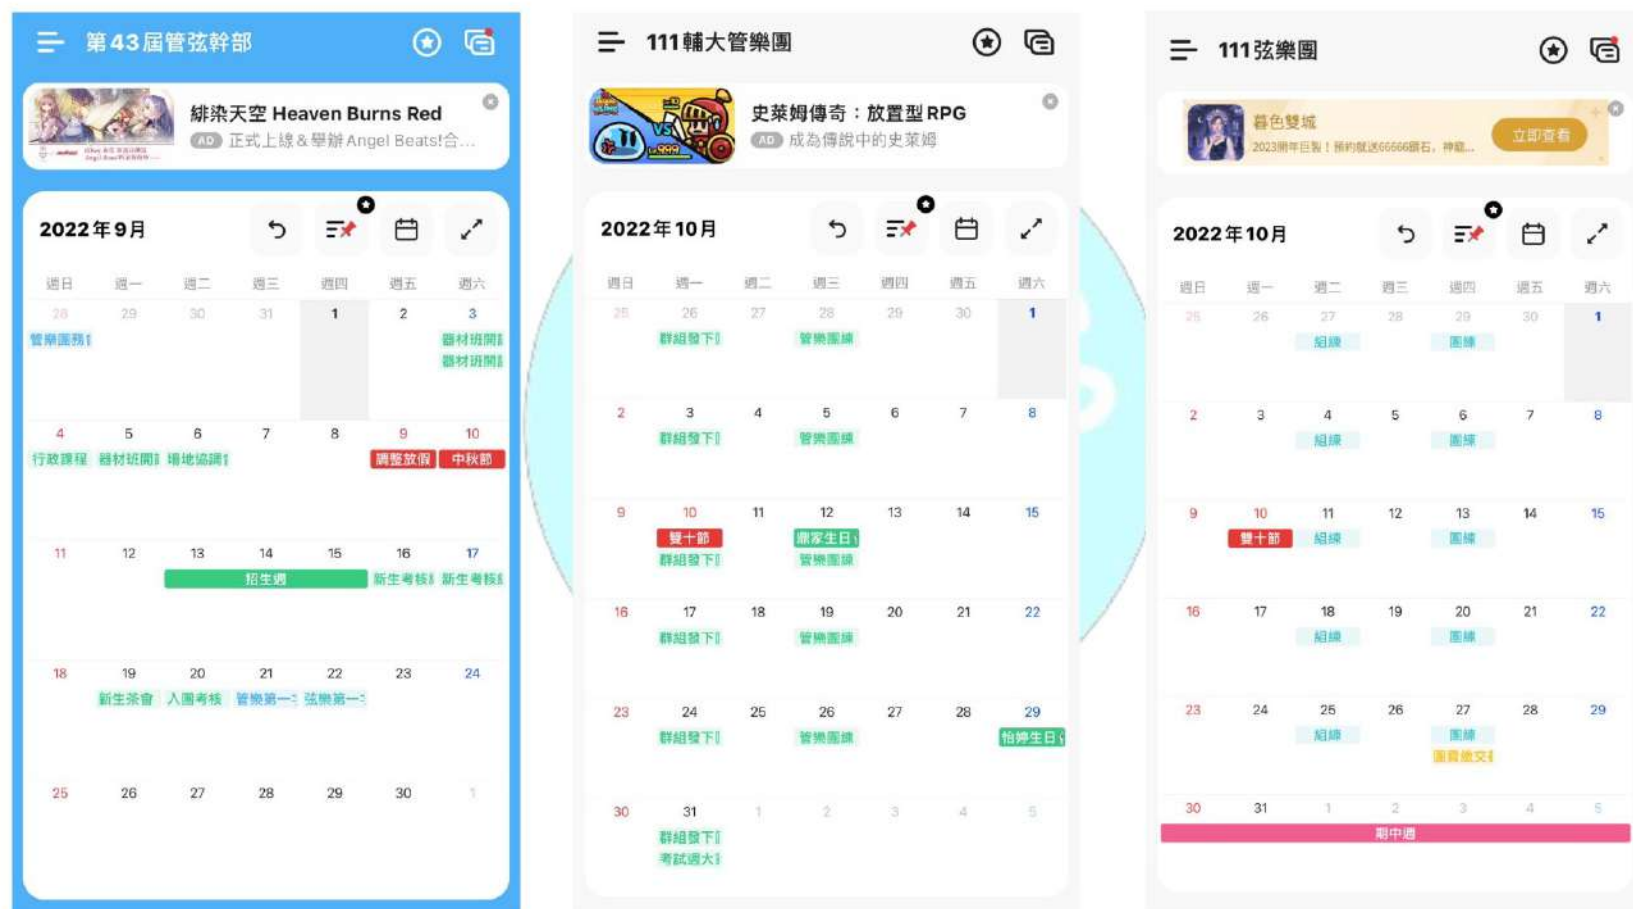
第43屆管弦幹部

緋染天空 Heaven Burns Red
AD 正式上線＆舉辦Angel Beats!合…

2022年9月

| 週日 | 週一 | 週二 | 週三 | 週四 | 週五 | 週六 |
|---|---|---|---|---|---|---|
| 28 管樂團務 | 29 | 30 | 31 | 1 | 2 | 3 器材班開 器材班開 |
| 4 行政課程 | 5 器材班開 | 6 場地協調 | 7 | 8 | 9 調整放假 | 10 中秋節 |
| 11 | 12 | 13 招生週 | 14 | 15 | 16 新生考核 | 17 新生考核 |
| 18 | 19 新生茶會 | 20 入團考核 | 21 管樂第一 | 22 弦樂第一 | 23 | 24 |
| 25 | 26 | 27 | 28 | 29 | 30 | 1 |

111輔大管樂團

史萊姆傳奇：放置型RPG
AD 成為傳說中的史萊姆

2022年10月

| 週日 | 週一 | 週二 | 週三 | 週四 | 週五 | 週六 |
|---|---|---|---|---|---|---|
| 25 | 26 群組發下 | 27 | 28 管樂團練 | 29 | 30 | 1 |
| 2 | 3 群組發下 | 4 | 5 管樂團練 | 6 | 7 | 8 |
| 9 | 10 雙十節 群組發下 | 11 | 12 康家生日 管樂團練 | 13 | 14 | 15 |
| 16 | 17 群組發下 | 18 | 19 管樂團練 | 20 | 21 | 22 |
| 23 | 24 群組發下 | 25 | 26 管樂團練 | 27 | 28 | 29 怡婷生日 |
| 30 | 31 群組發下 考試週大 | 1 | 2 | 3 | 4 | 5 |

111弦樂團

暮色雙城
2023新年巨製！預約就送66666鑽石，神… 立即查看

2022年10月

| 週日 | 週一 | 週二 | 週三 | 週四 | 週五 | 週六 |
|---|---|---|---|---|---|---|
| 25 | 26 | 27 組練 | 28 | 29 團練 | 30 | 1 |
| 2 | 3 | 4 組練 | 5 | 6 團練 | 7 | 8 |
| 9 | 10 雙十節 | 11 組練 | 12 | 13 團練 | 14 | 15 |
| 16 | 17 | 18 組練 | 19 | 20 團練 | 21 | 22 |
| 23 | 24 | 25 組練 | 26 | 27 團練 團費繳交 | 28 | 29 |
| 30 期中週 | 31 | 1 | 2 | 3 | 4 | 5 |